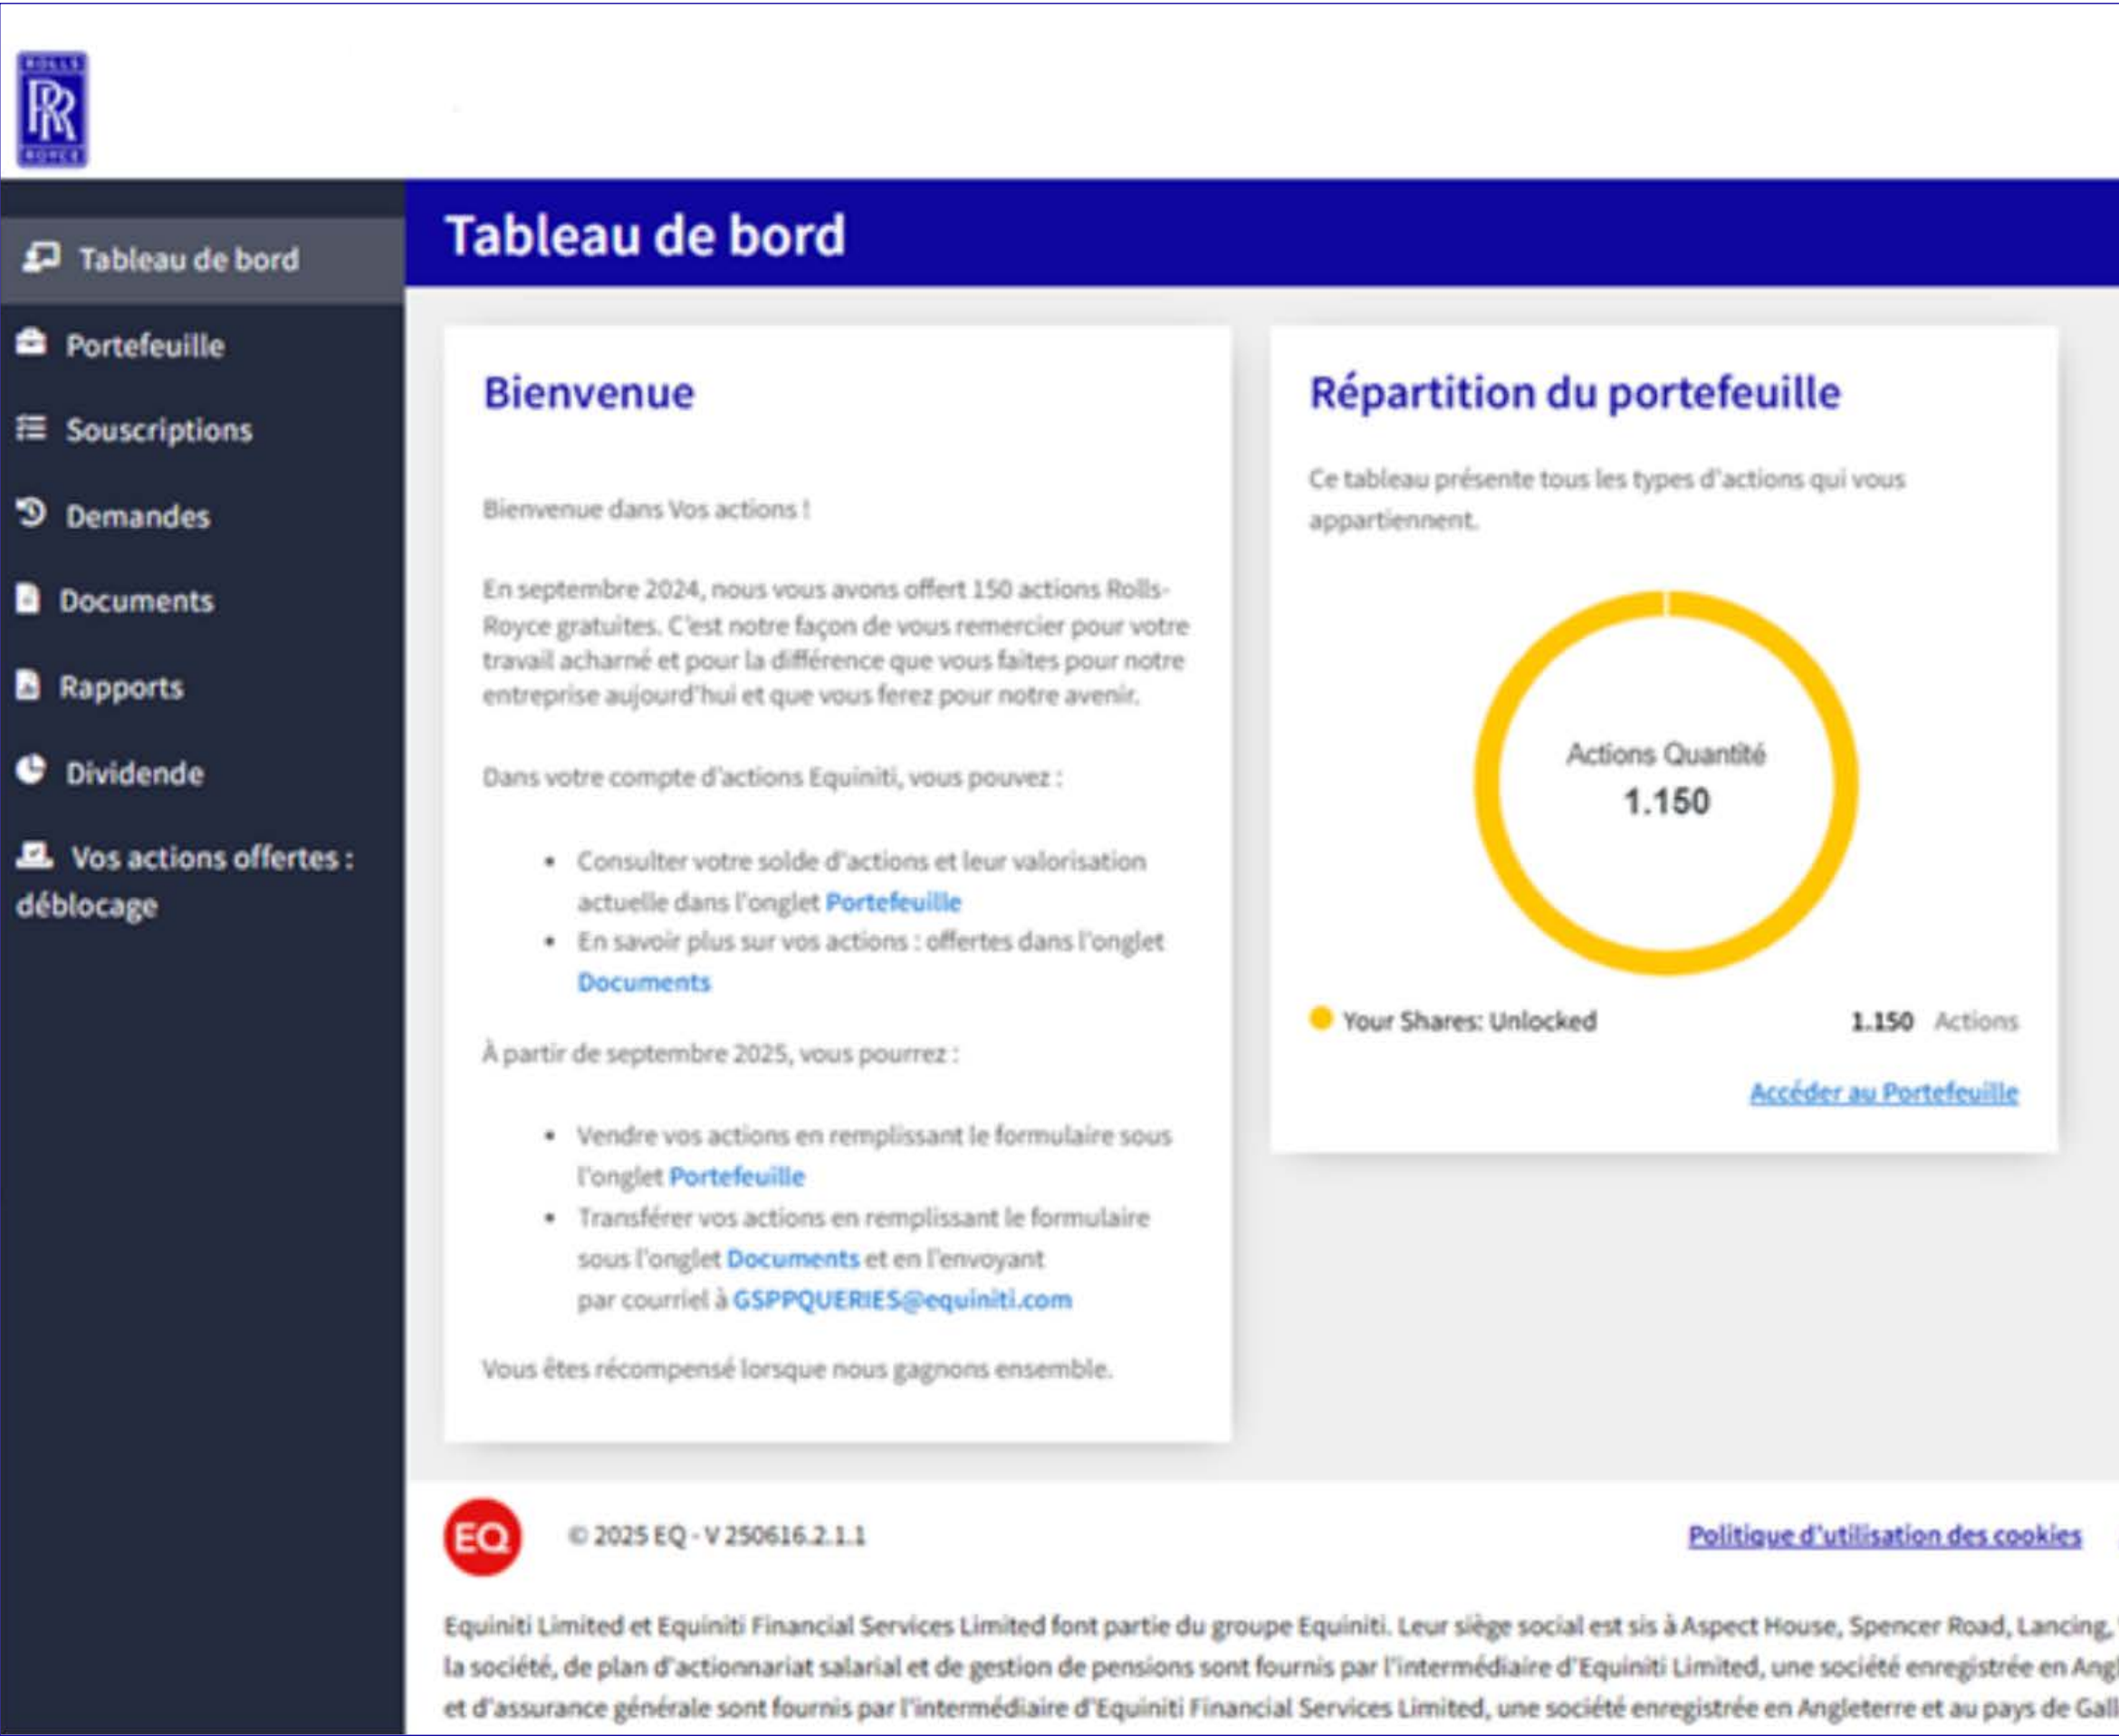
ROLLS ROYCE

Tableau de bord
Portefeuille
Souscriptions
Demandes
Documents
Rapports
Dividende
Vos actions offertes : déblocage

Tableau de bord

Bienvenue

Bienvenue dans Vos actions !

En septembre 2024, nous vous avons offert 150 actions Rolls-Royce gratuites. C'est notre façon de vous remercier pour votre travail acharné et pour la différence que vous faites pour notre entreprise aujourd'hui et que vous ferez pour notre avenir.

Dans votre compte d'actions Equiniti, vous pouvez :

- Consulter votre solde d'actions et leur valorisation actuelle dans l'onglet Portefeuille
- En savoir plus sur vos actions : offertes dans l'onglet Documents

À partir de septembre 2025, vous pourrez :

- Vendre vos actions en remplissant le formulaire sous l'onglet Portefeuille
- Transférer vos actions en remplissant le formulaire sous l'onglet Documents et en l'envoyant par courriel à GSPPQUERIES@equiniti.com

Vous êtes récompensé lorsque nous gagnons ensemble.

Répartition du portefeuille

Ce tableau présente tous les types d'actions qui vous appartiennent.

Actions Quantité
1.150

Your Shares: Unlocked 1.150 Actions

Accéder au Portefeuille

EQ © 2025 EQ - V 250616.2.1.1

Politique d'utilisation des cookies

Equiniti Limited et Equiniti Financial Services Limited font partie du groupe Equiniti. Leur siège social est sis à Aspect House, Spencer Road, Lancing, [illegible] la société, de plan d'actionnariat salarial et de gestion de pensions sont fournis par l'intermédiaire d'Equiniti Limited, une société enregistrée en Ang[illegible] et d'assurance générale sont fournis par l'intermédiaire d'Equiniti Financial Services Limited, une société enregistrée en Angleterre et au pays de Gal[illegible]